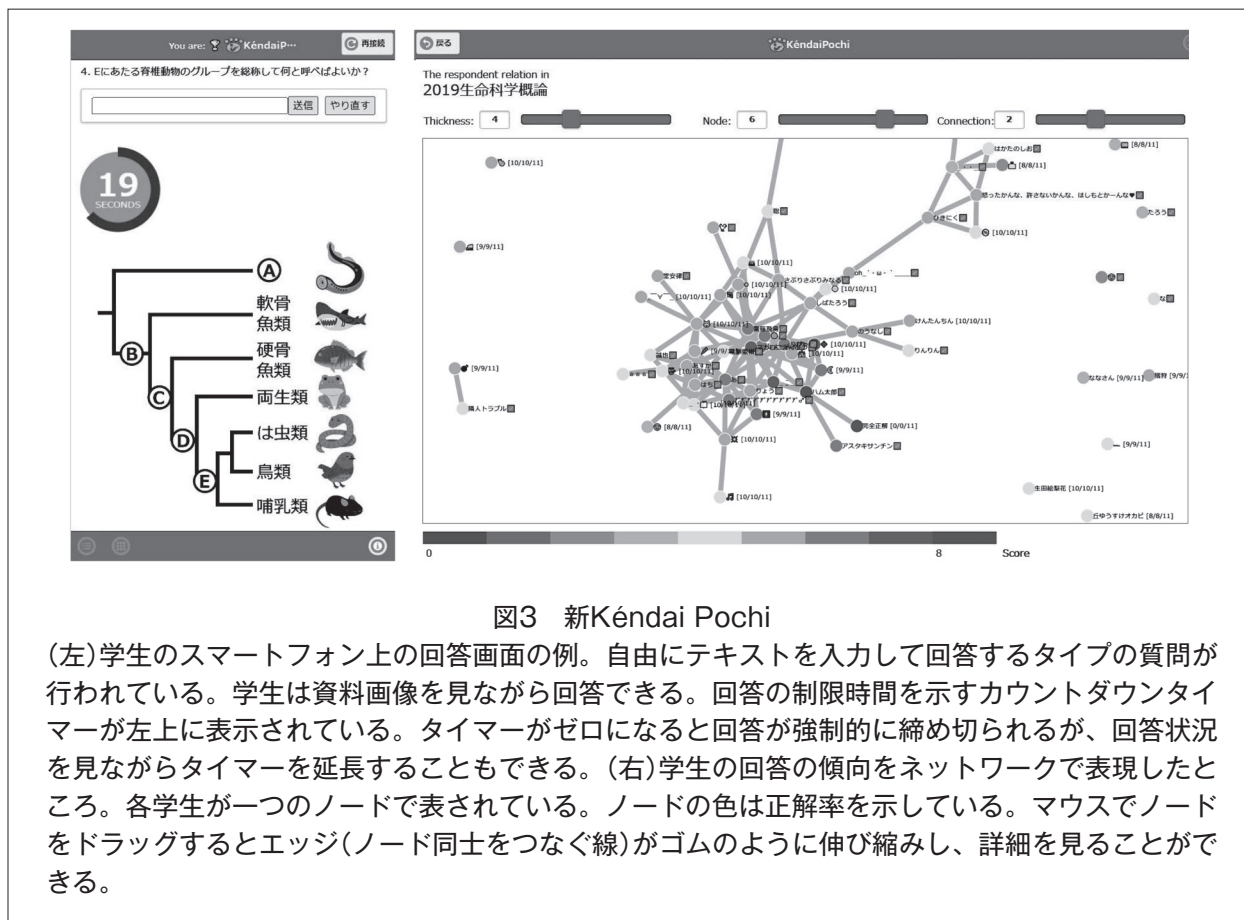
You are: KéndaiP··· 再接続

4. Eにあたる脊椎動物のグループを総称して何と呼べばよいか？

送信 やり直す

19
SECONDS

Ⓐ
軟骨魚類
Ⓑ
硬骨魚類
Ⓒ
両生類
Ⓓ
は虫類
Ⓔ
鳥類
哺乳類

戻る KéndaiPochi

The respondent relation in
2019生命科学概論

Thickness: 4 Node: 6 Connection: 2

[10/10/11]
[9/9/11]
[9/9/11]
[8/8/11]
はかたのしお
[8/8/11]
怒ったかんな、許さないかんな、はしもとかーんな
たろう
[10/10/11]
[10/10/11]
[10/10/11]
[10/10/11]
しばたろう
けんたんちん [10/10/11]
りんりん
[10/10/11]
[9/9/11]
[9/9/11]
ななさん [9/9/11]
[9/9/11]
[10/10/11]
[10/10/11]
ハム太郎
[8/8/11]
[10/10/11]
[9/9/11]
アスタキサンチン
[10/10/11]
購入トラブル
生田絵梨花 [10/10/11]
丘ゆうすけオカピ [8/8/11]

0 8 Score

図3 新Kéndai Pochi
(左)学生のスマートフォン上の回答画面の例。自由にテキストを入力して回答するタイプの質問が行われている。学生は資料画像を見ながら回答できる。回答の制限時間を示すカウントダウンタイマーが左上に表示されている。タイマーがゼロになると回答が強制的に締め切られるが、回答状況を見ながらタイマーを延長することもできる。(右)学生の回答の傾向をネットワークで表現したところ。各学生が一つのノードで表されている。ノードの色は正解率を示している。マウスでノードをドラッグするとエッジ(ノード同士をつなぐ線)がゴムのように伸び縮みし、詳細を見ることができる。